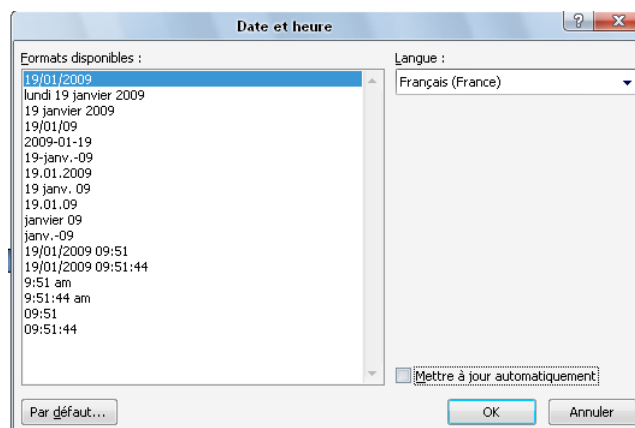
Date et heure

?

Formats disponibles :

19/01/2009
lundi 19 janvier 2009
19 janvier 2009
19/01/09
2009-01-19
19-janv.-09
19.01.2009
19 janv. 09
19.01.09
janvier 09
janv.-09
19/01/2009 09:51
19/01/2009 09:51:44
9:51 am
9:51:44 am
09:51
09:51:44

Langue :

Français (France)

Mettre à jour automatiquement

Par défaut...

OK

Annuler